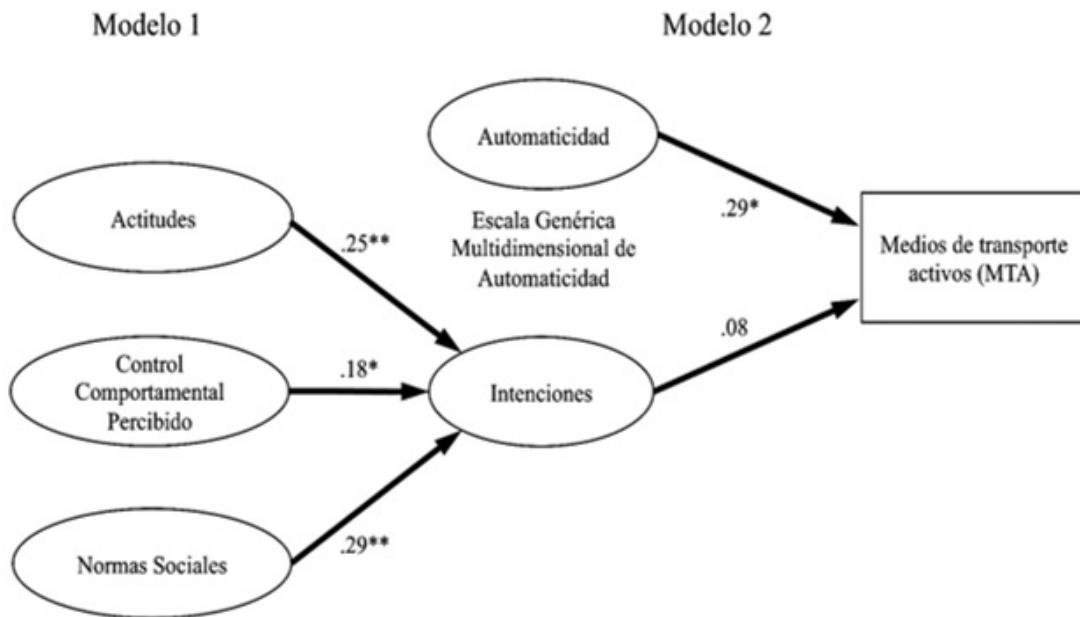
Modelo 1

Modelo 2

Automaticidad

Actitudes

.25**

Escala Genérica Multidimensional de Automaticidad

.29*

Medios de transporte activos (MTA)

Control Comportamental Percibido

.18*

Intenciones

.08

Normas Sociales

.29**